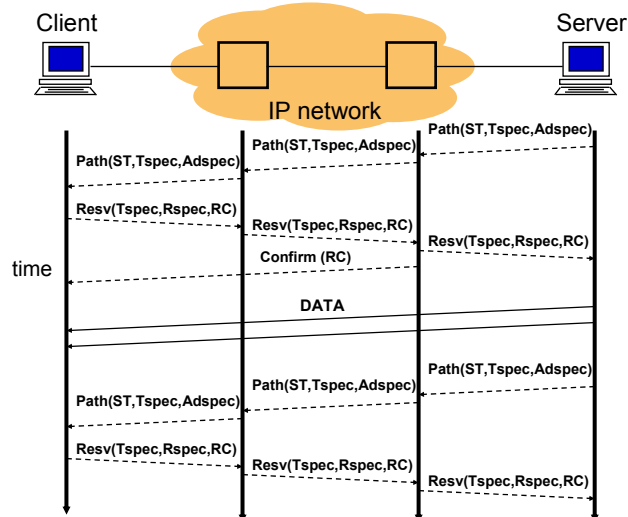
Client

Server

IP network

Path(ST,Tspec,Adspec)

Path(ST,Tspec,Adspec)

Path(ST,Tspec,Adspec)

Resv(Tspec,Rspec,RC)

Resv(Tspec,Rspec,RC)

Resv(Tspec,Rspec,RC)

time

Confirm (RC)

DATA

Path(ST,Tspec,Adspec)

Path(ST,Tspec,Adspec)

Path(ST,Tspec,Adspec)

Resv(Tspec,Rspec,RC)

Resv(Tspec,Rspec,RC)

Resv(Tspec,Rspec,RC)